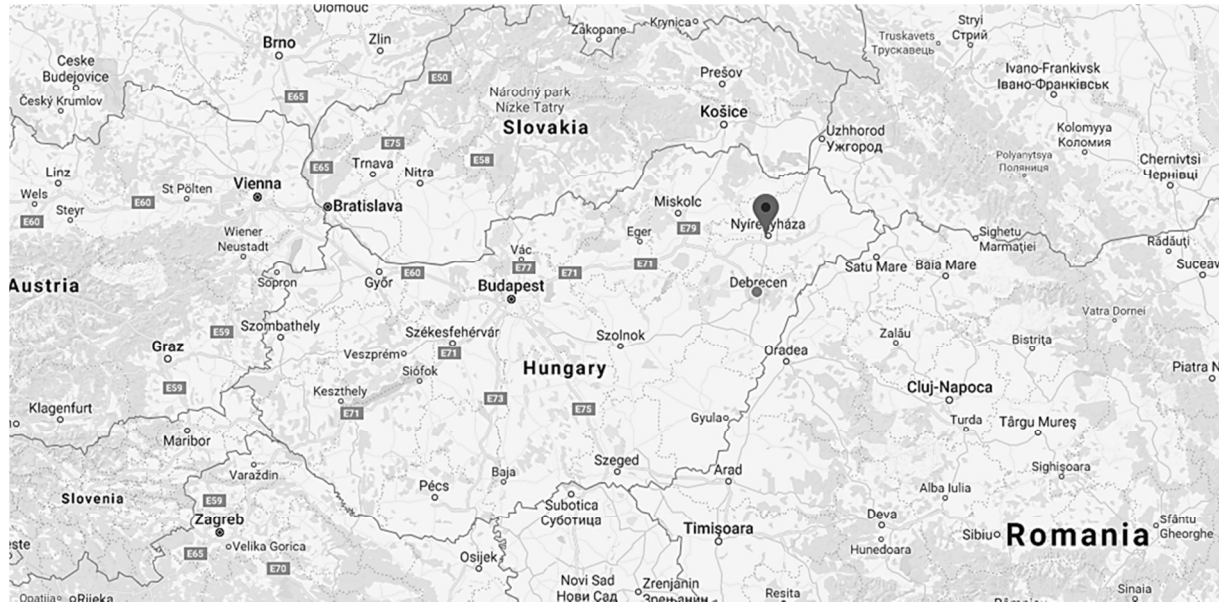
Olomouc
Brno
Zlín
Zakopane
Krynica
Truskavets
Трускавець
Stryi
Стрий
Ceske Budejovice
Český Krumlov
E50
E65
Národný park Nízke Tatry
Slovakia
Prešov
Košice
Ivano-Frankivsk
Івано-Франківськ
Uzhhorod
Ужгород
Kolomyya
Коломия
Linz
Wels
Steyr
E60
E60
St Pölten
Vienna
E65
Trnava
E75
Nitra
E58
Bratislava
Miskolc
Eger
E79
Nyíregyháza
Polyanytsya
Поляниця
Chernivtsi
Чернівці
Wiener Neustadt
Vác
E77
E71
E71
Sighetu Marmației
Rădăuți
Austria
Sopron
E60
Győr
Budapest
Debrecen
Satu Mare
Baia Mare
Suceav
Szombathely
Székesfehérvár
Szolnok
Vatra Dornei
E59
Graz
Veszprém
E71
Siófok
Hungary
Zalău
Bistrița
Oradea
Piatra N
E59
Keszthely
E71
E73
E75
Cluj-Napoca
Klagenfurt
Gyula
Turda
Târgu Mureș
Maribor
Varaždin
Szeged
Arad
Sighișoara
Slovenia
E59
Pécs
Baja
Subotica
Суботица
Alba Iulia
Zagreb
Velika Gorica
E65
E70
Osijek
Timișoara
Deva
Hunedoara
Sibiu
Romania
Sfântu Gheorghe
Novi Sad
Нови Сад
Zrenjanin
Зрењанин
Resita
Sinaia
Opatija
Rijeka
este